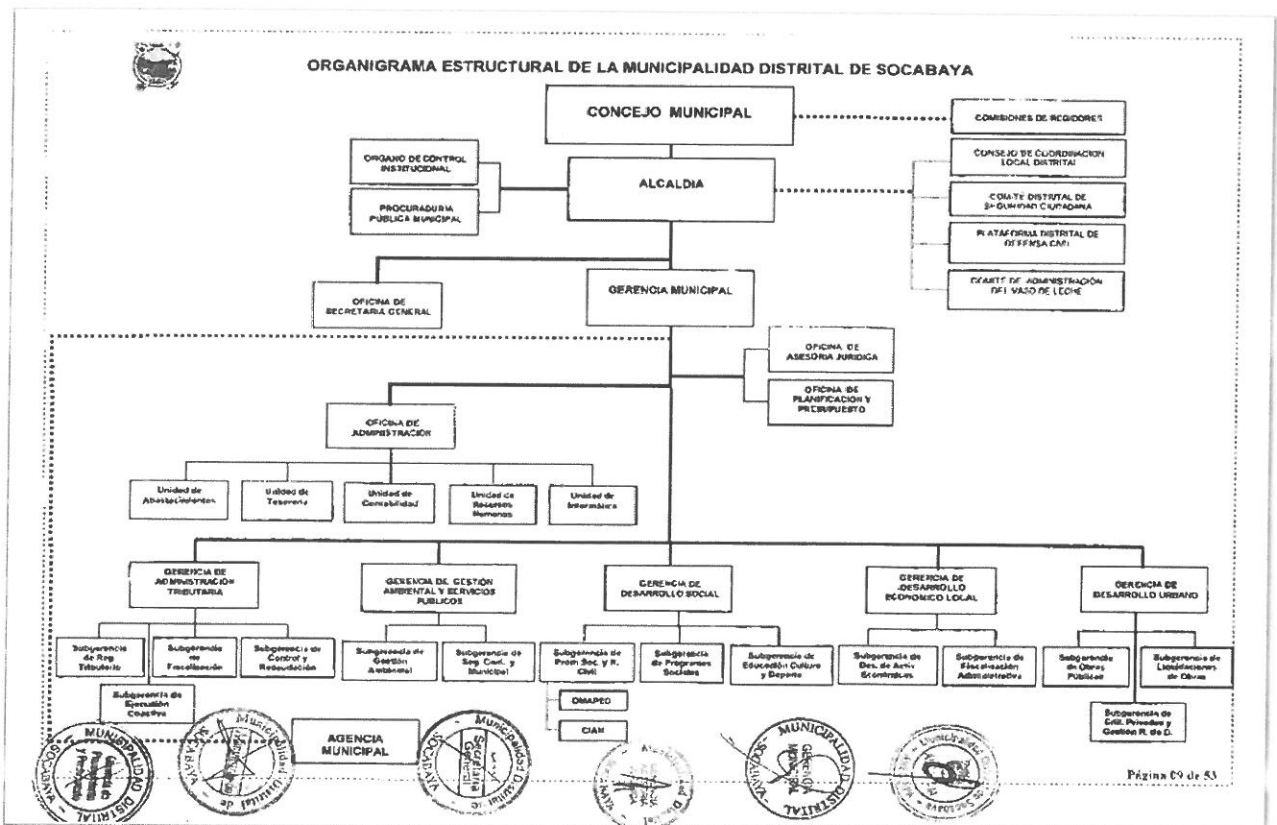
ORGANIGRAMA ESTRUCTURAL DE LA MUNICIPALIDAD DISTRITAL DE SOCABAYA

CONCEJO MUNICIPAL

COMISIONES DE REGIDORES

ORGANO DE CONTROL INSTITUCIONAL

PROCURADURIA PUBLICA MUNICIPAL

ALCALDIA

CONSEJO DE COORDINACION LOCAL DISTRITAL

COMITE DISTRITAL DE SEGURIDAD CIUDADANA

PLATAFORMA DISTRITAL DE DEFENSA CIVIL

COMITE DE ADMINISTRACION DEL VASO DE LECHE

OFICINA DE SECRETARIA GENERAL

GERENCIA MUNICIPAL

OFICINA DE ASESORIA JURIDICA

OFICINA DE PLANIFICACION Y PRESUPUESTO

OFICINA DE ADMINISTRACION

Unidad de Abastecimientos

Unidad de Tesoreria

Unidad de Contabilidad

Unidad de Recursos Humanos

Unidad de Informática

GERENCIA DE ADMINISTRACION TRIBUTARIA

GERENCIA DE GESTION AMBIENTAL Y SERVICIOS PUBLICOS

GERENCIA DE DESARROLLO SOCIAL

GERENCIA DE DESARROLLO ECONOMICO LOCAL

GERENCIA DE DESARROLLO URBANO

Subgerencia de Reg. Tributario

Subgerencia de Fiscalización

Subgerencia de Control y Recaudación

Subgerencia de Ejecución Coactiva

Subgerencia de Gestión Ambiental

Subgerencia de Seg. Ciud. y Municipal

Subgerencia de Prom. Soc. y R. Civil

OMAPED

CIAM

Subgerencia de Programas Sociales

Subgerencia de Educación Cultura y Deporte

Subgerencia de Des. de Activ. Económicas

Subgerencia de Fiscalización Administrativa

Subgerencia de Obras Públicas

Subgerencia de Liquidaciones de Obras

Subgerencia de Ctrl. Privadas y Gestión R. de D.

AGENCIA MUNICIPAL

MUNICIPALIDAD DISTRITAL SOCABAYA

Municipalidad Distrital Socabaya

Secretaria General

GERENCIA MUNICIPAL

Página 09 de 53